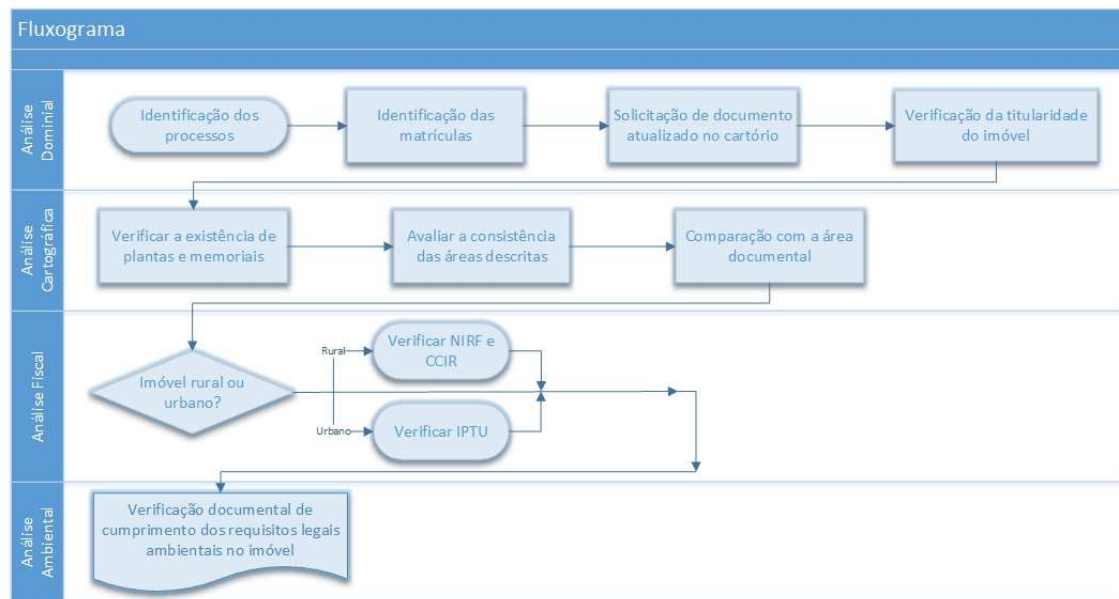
Fluxograma

Análise Dominial

Identificação dos processos

Identificação das matrículas

Solicitação de documento atualizado no cartório

Verificação da titularidade do imóvel

Análise Cartográfica

Verificar a existência de plantas e memoriais

Avaliar a consistência das áreas descritas

Comparação com a área documental

Análise Fiscal

Imóvel rural ou urbano?

Rural

Verificar NIRF e CCIR

Urbano

Verificar IPTU

Análise Ambiental

Verificação documental de cumprimento dos requisitos legais ambientais no imóvel